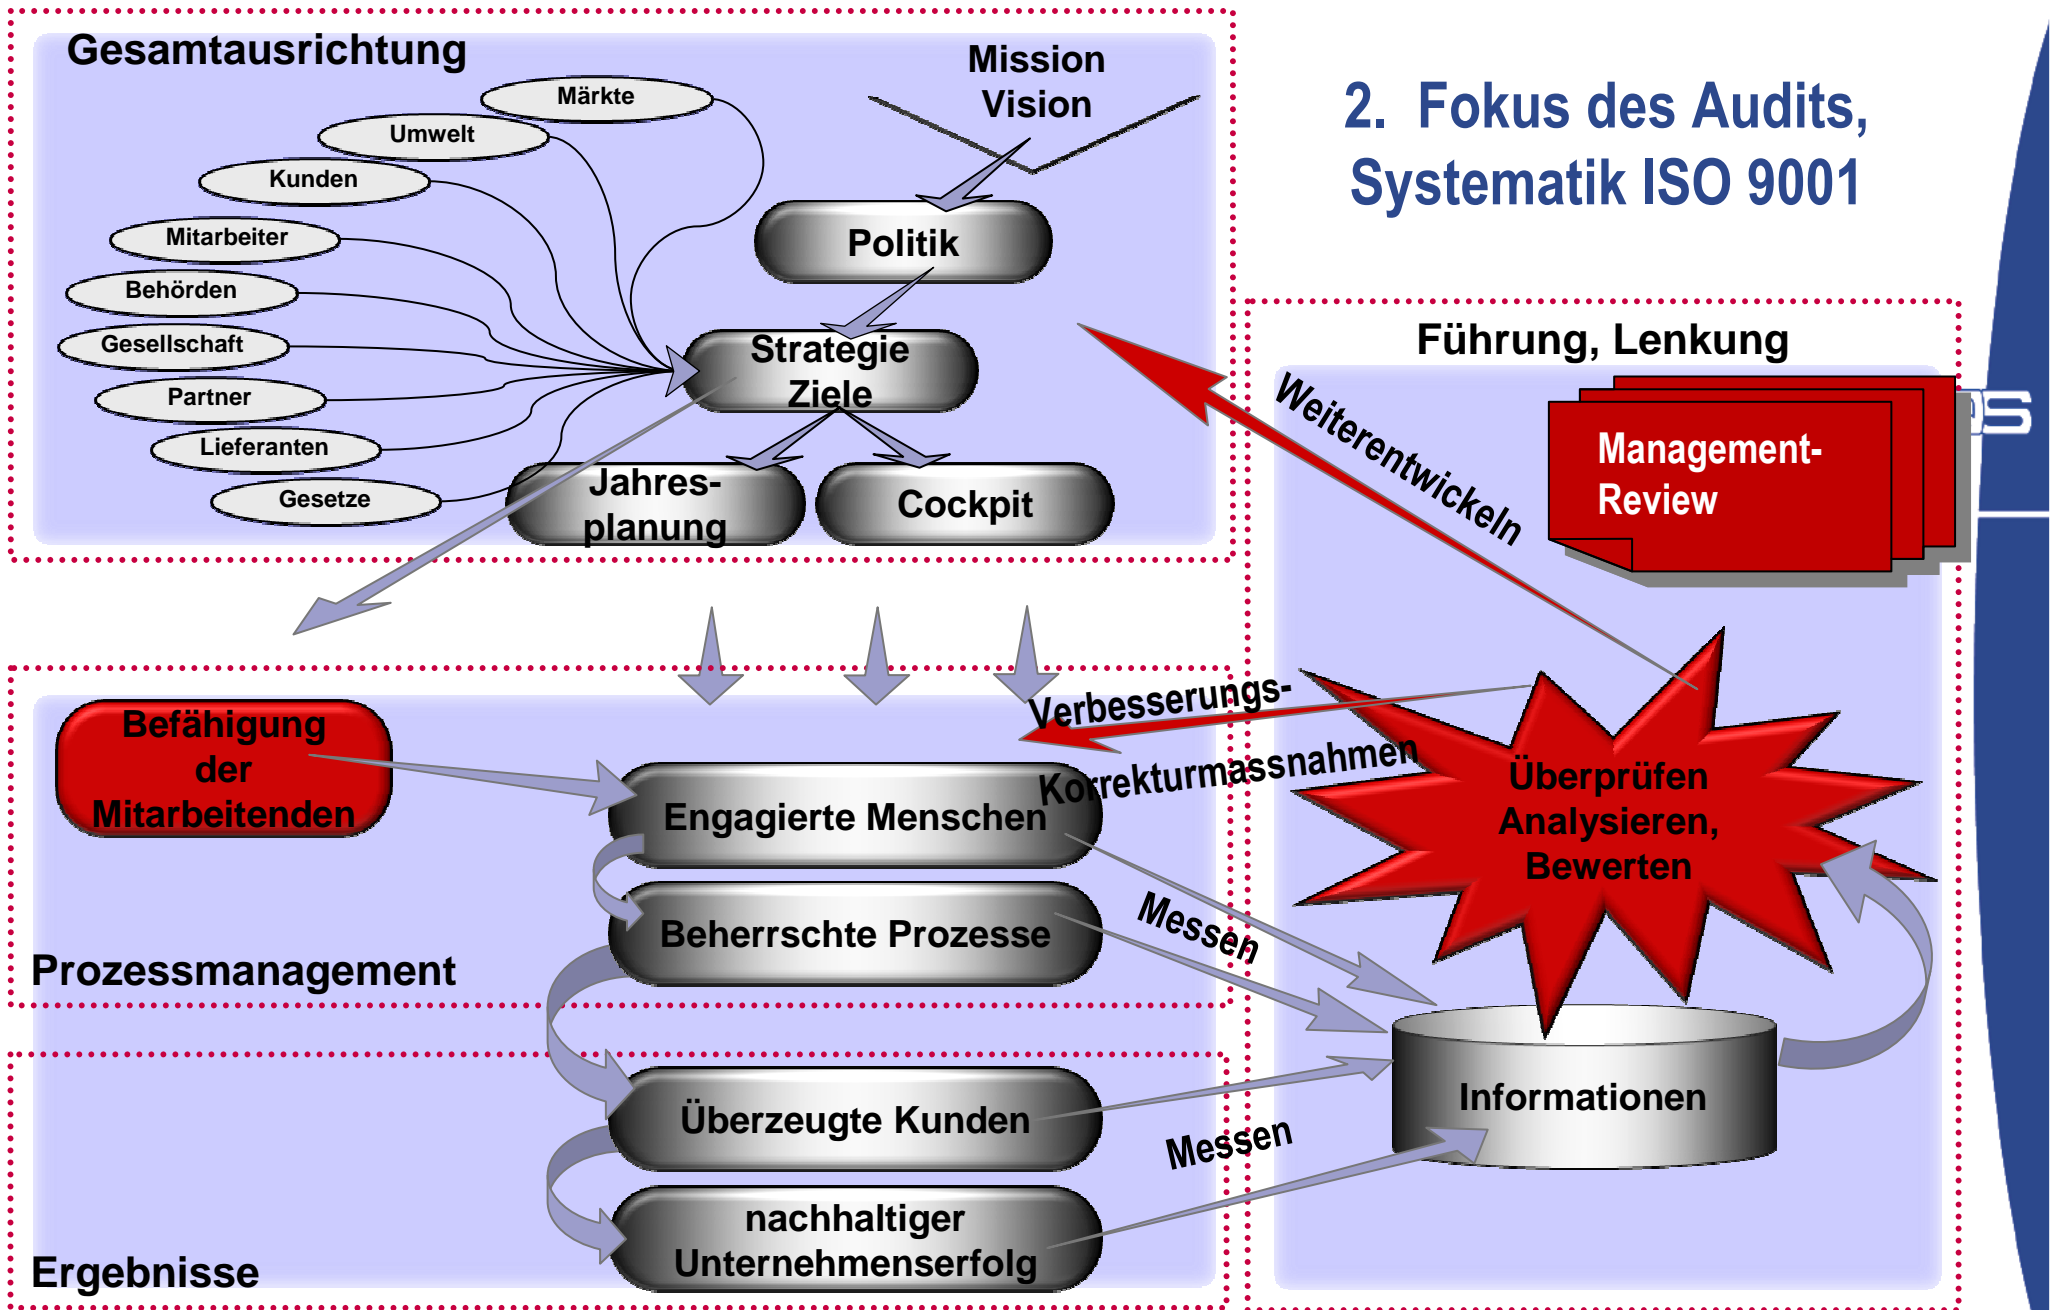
Gesamtausrichtung

Mission
Vision

Märkte
Umwelt
Kunden
Mitarbeiter
Behörden
Gesellschaft
Partner
Lieferanten
Gesetze

Politik

Strategie
Ziele

Jahresplanung

Cockpit

2. Fokus des Audits, Systematik ISO 9001

Führung, Lenkung

Weiterentwickeln

Management-Review

Befähigung der Mitarbeitenden

Verbesserungs-
Korrekturmassnahmen

Engagierte Menschen

Beherrschte Prozesse

Überprüfen
Analysieren,
Bewerten

Messen

Prozessmanagement

Informationen

Überzeugte Kunden

Messen

nachhaltiger
Unternehmenserfolg

Ergebnisse